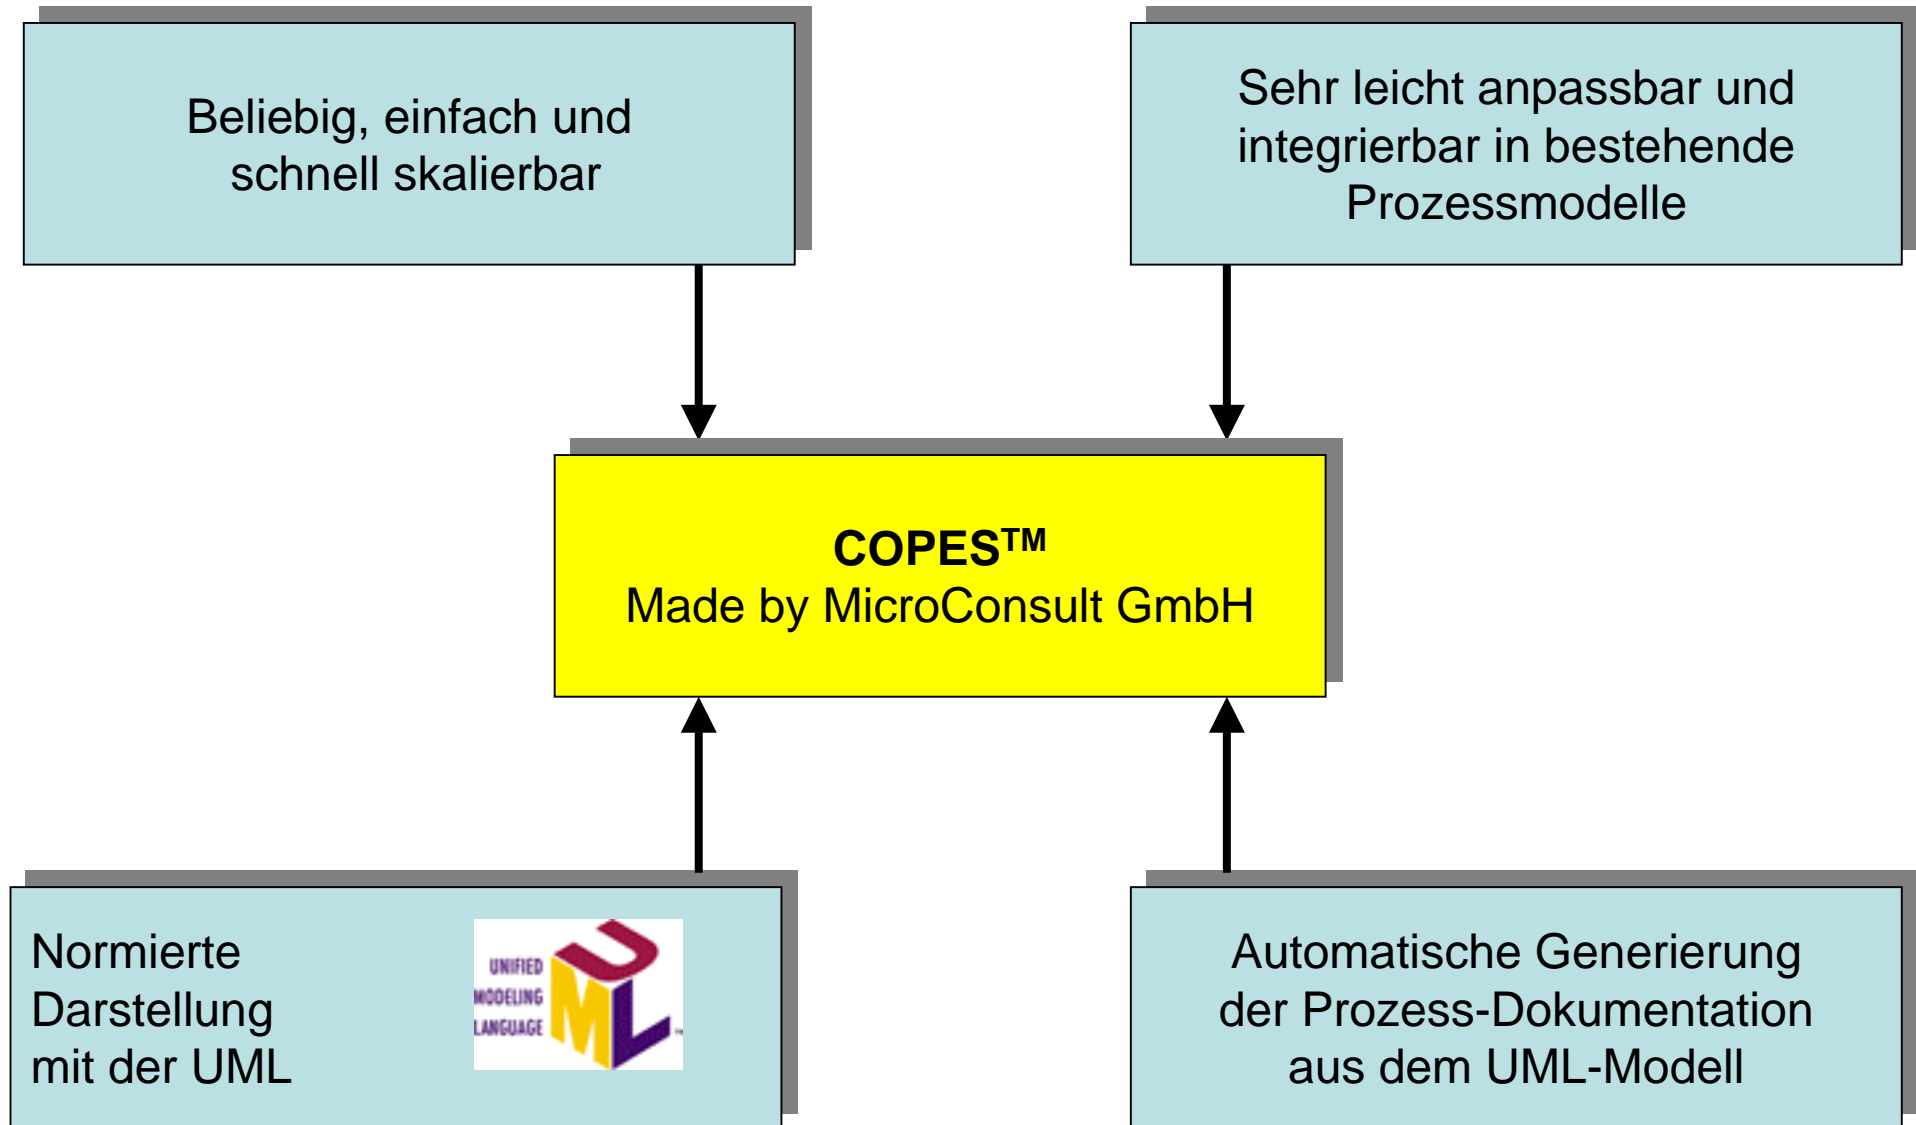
Beliebig, einfach und schnell skalierbar

Sehr leicht anpassbar und integrierbar in bestehende Prozessmodelle

**COPES™**
Made by MicroConsult GmbH

Normierte Darstellung mit der UML

UNIFIED MODELING LANGUAGE UML ™

Automatische Generierung der Prozess-Dokumentation aus dem UML-Modell